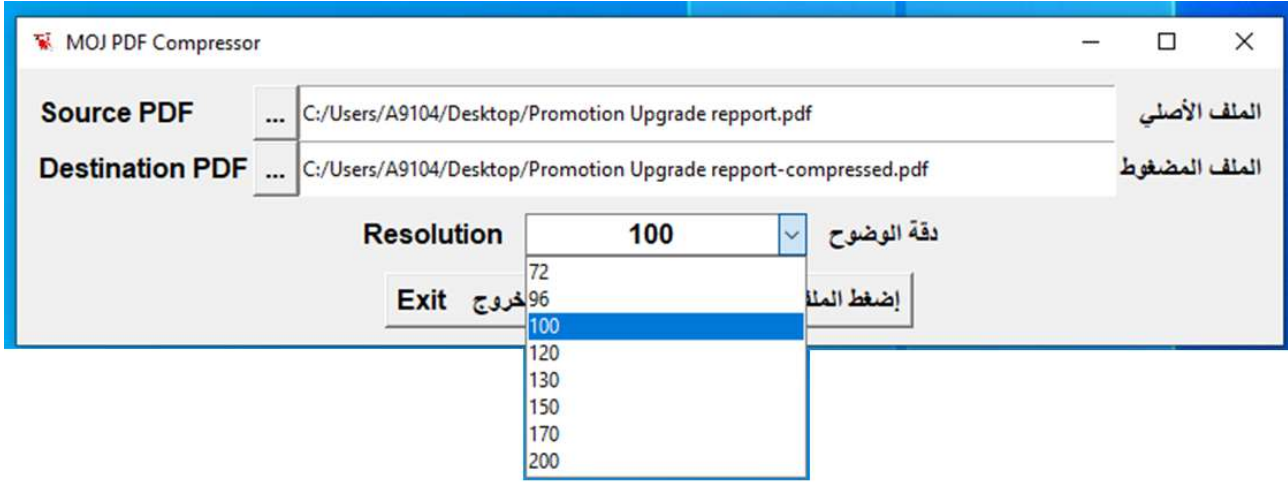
MOJ PDF Compressor

Source PDF ... C:/Users/A9104/Desktop/Promotion Upgrade repport.pdf الملف الأصلي

Destination PDF ... C:/Users/A9104/Desktop/Promotion Upgrade repport-compressed.pdf الملف المضغوط

Resolution 100 دقة الوضوح

72
96
100
120
130
150
170
200

Exit خروج

إضغط الملف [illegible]